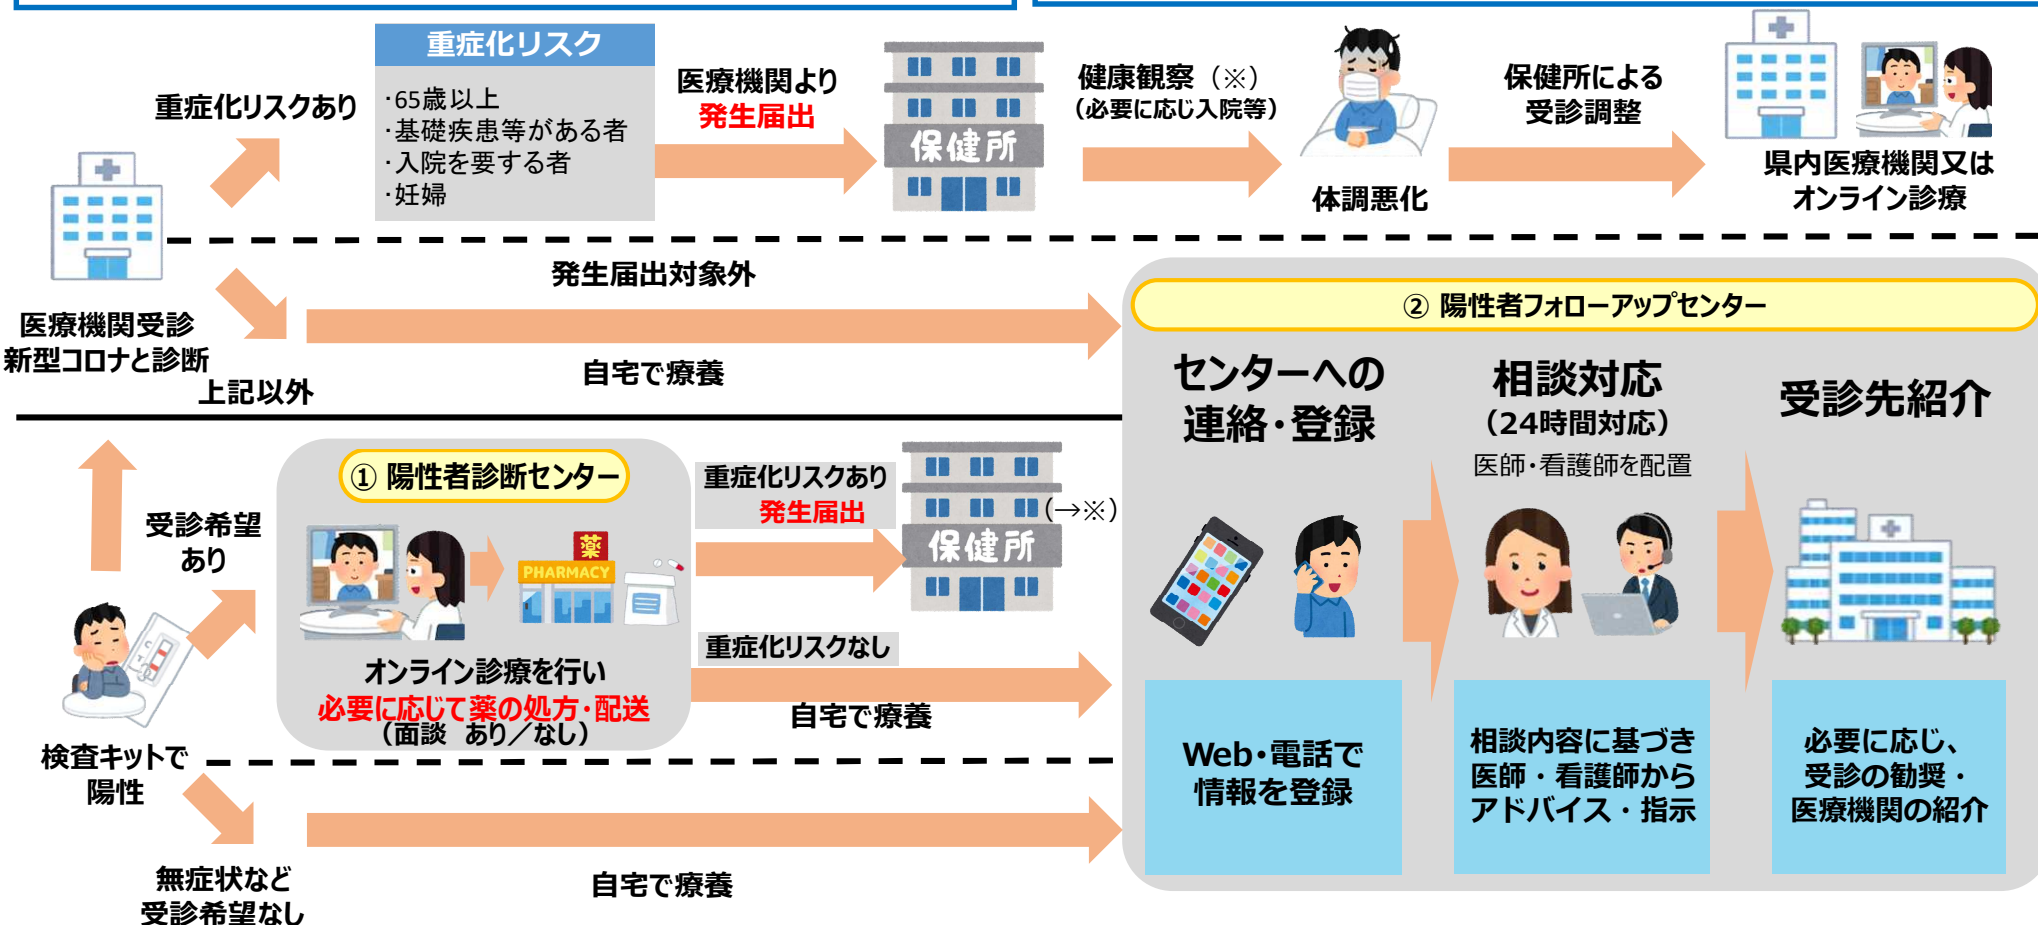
重症化リスク
·65歳以上
·基礎疾患等がある者
·入院を要する者
·妊婦

重症化リスクあり

医療機関より
発生届出

保健所

健康観察（※）
（必要に応じ入院等）

体調悪化

保健所による
受診調整

県内医療機関又は
オンライン診療

医療機関受診
新型コロナと診断

発生届出対象外

上記以外

自宅で療養

② 陽性者フォローアップセンター

センターへの
連絡·登録

相談対応
（24時間対応）
医師·看護師を配置

受診先紹介

Web·電話で
情報を登録

相談内容に基づき
医師・看護師から
アドバイス・指示

必要に応じ、
受診の勧奨・
医療機関の紹介

受診希望
あり

① 陽性者診断センター

薬
PHARMACY

オンライン診療を行い
必要に応じて薬の処方·配送
（面談　あり／なし）

重症化リスクあり
発生届出

保健所
（→※）

重症化リスクなし

自宅で療養

検査キットで
陽性

無症状など
受診希望なし

自宅で療養